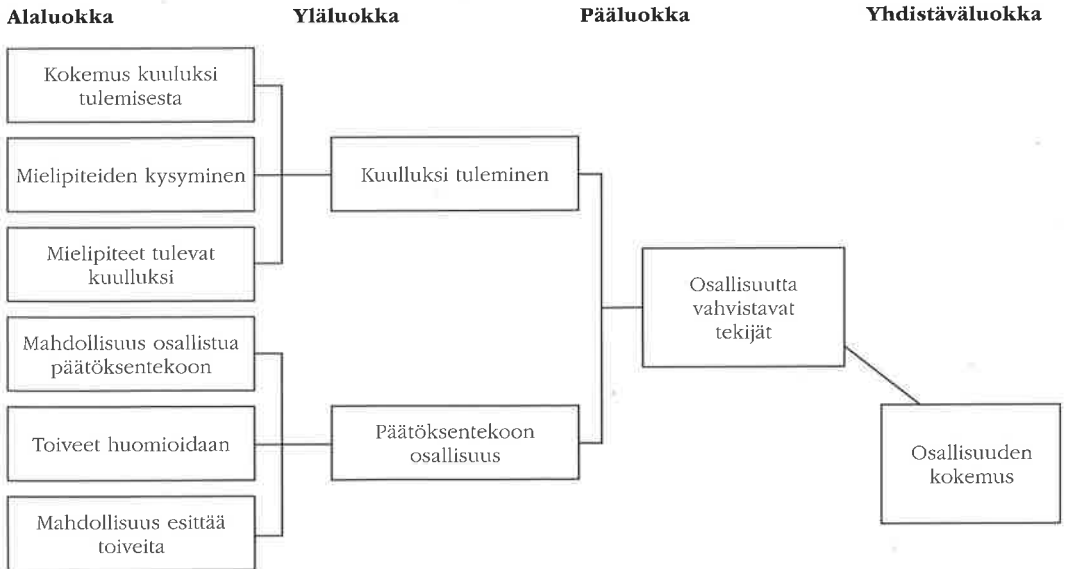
Alaluokka

Yläluokka

Pääluokka

Yhdistäväluokka

Kokemus kuuluksi tulemisesta

Mielipiteiden kysyminen

Mielipiteet tulevat kuulluksi

Mahdollisuus osallistua päätöksentekoon

Toiveet huomioidaan

Mahdollisuus esittää toiveita

Kuulluksi tuleminen

Päätöksentekoon osallisuus

Osallisuutta vahvistavat tekijät

Osallisuuden kokemus